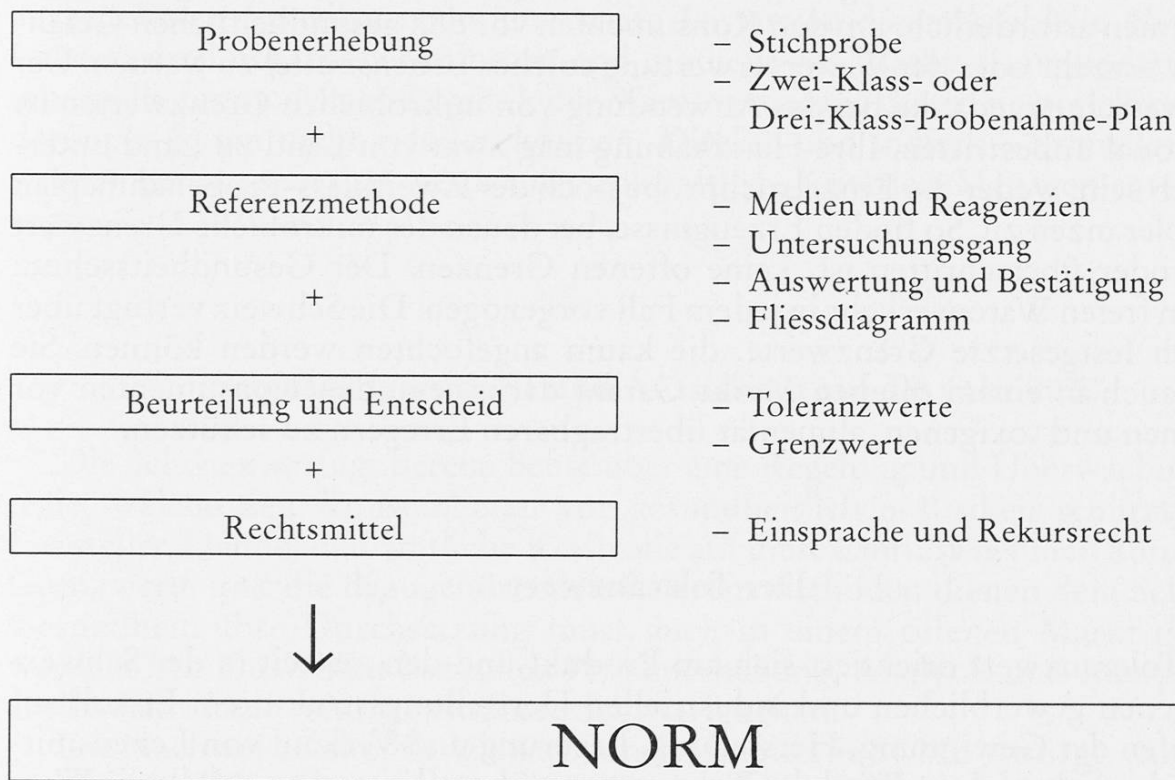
Probenerhebung

– Stichprobe
– Zwei-Klass- oder Drei-Klass-Probenahme-Plan

+

Referenzmethode

– Medien und Reagenzien
– Untersuchungsgang
– Auswertung und Bestätigung
– Fliessdiagramm

+

Beurteilung und Entscheid

– Toleranzwerte
– Grenzwerte

+

Rechtsmittel

– Einsprache und Rekursrecht

NORM